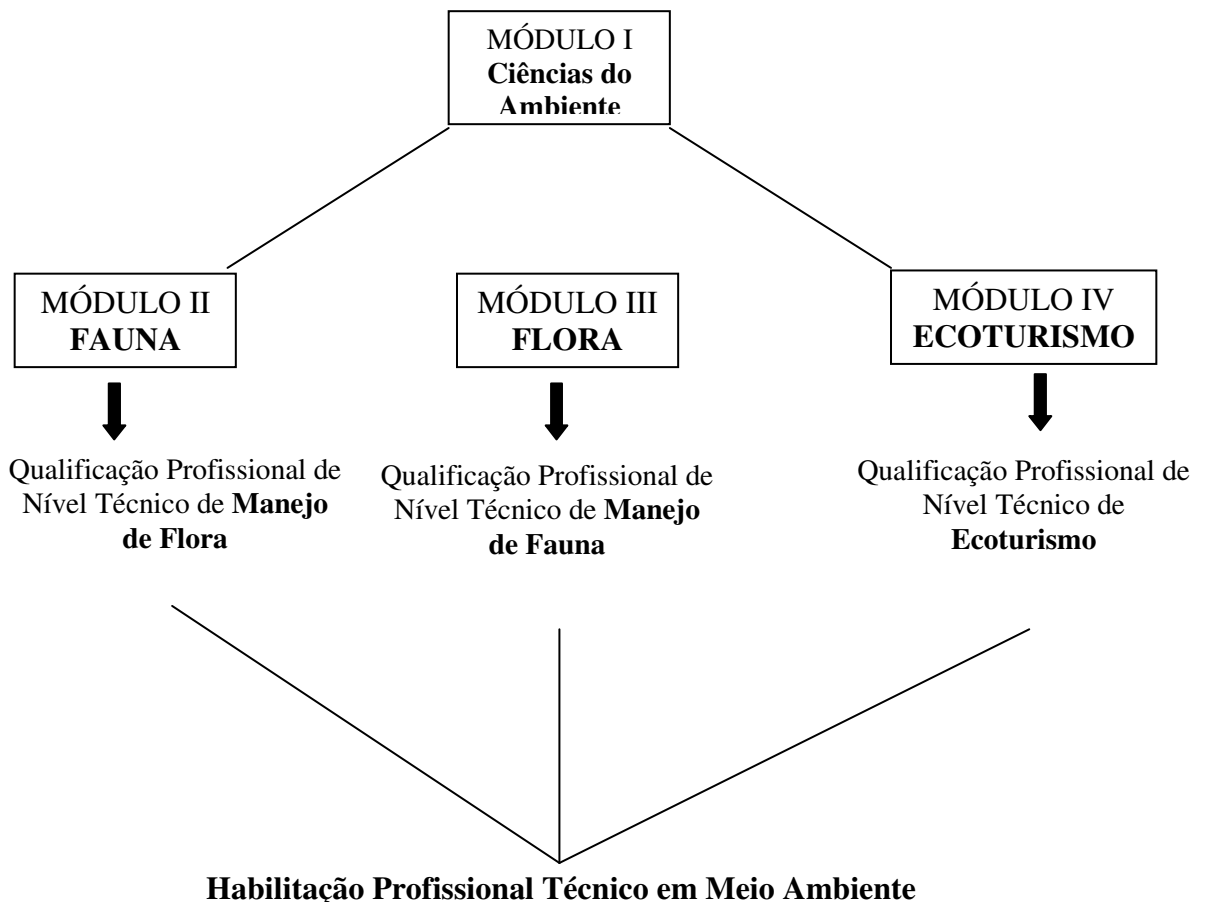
MÓDULO I
Ciências do Ambiente

MÓDULO II
FAUNA

MÓDULO III
FLORA

MÓDULO IV
ECOTURISMO

Qualificação Profissional de Nível Técnico de Manejo de Flora

Qualificação Profissional de Nível Técnico de Manejo de Fauna

Qualificação Profissional de Nível Técnico de Ecoturismo

Habilitação Profissional Técnico em Meio Ambiente